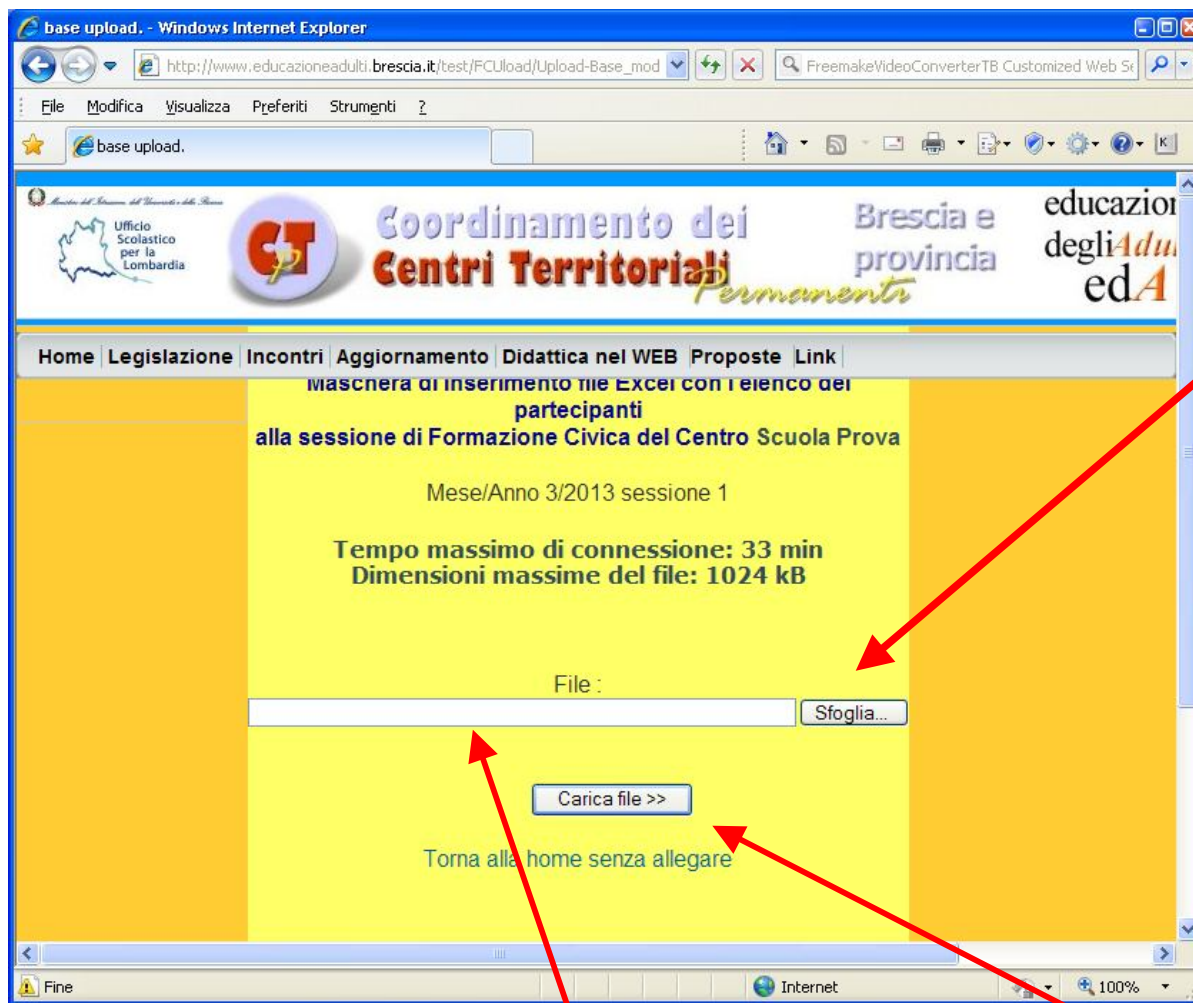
base upload. - Windows Internet Explorer

http://www.educazioneadulti.brescia.it/test/FCUload/Upload-Base_mod

FreemakeVideoConverterTB Customized Web Se

File Modifica Visualizza Preferiti Strumenti ?

base upload.

Ministero dell'Istruzione, dell'Università e della Ricerca
Ufficio Scolastico per la Lombardia

CTP

Coordinamento dei Centri Territoriali Permanenti

Brescia e provincia

educazion degliAdu edA

Home | Legislazione | Incontri | Aggiornamento | Didattica nel WEB | Proposte | Link

Maschera di inserimento file Excel con l'elenco dei partecipanti
alla sessione di Formazione Civica del Centro Scuola Prova

Mese/Anno 3/2013 sessione 1

Tempo massimo di connessione: 33 min
Dimensioni massime del file: 1024 kB

File :

Sfoglia...

Carica file >>

Torna alla home senza allegare

Fine

Internet

100%